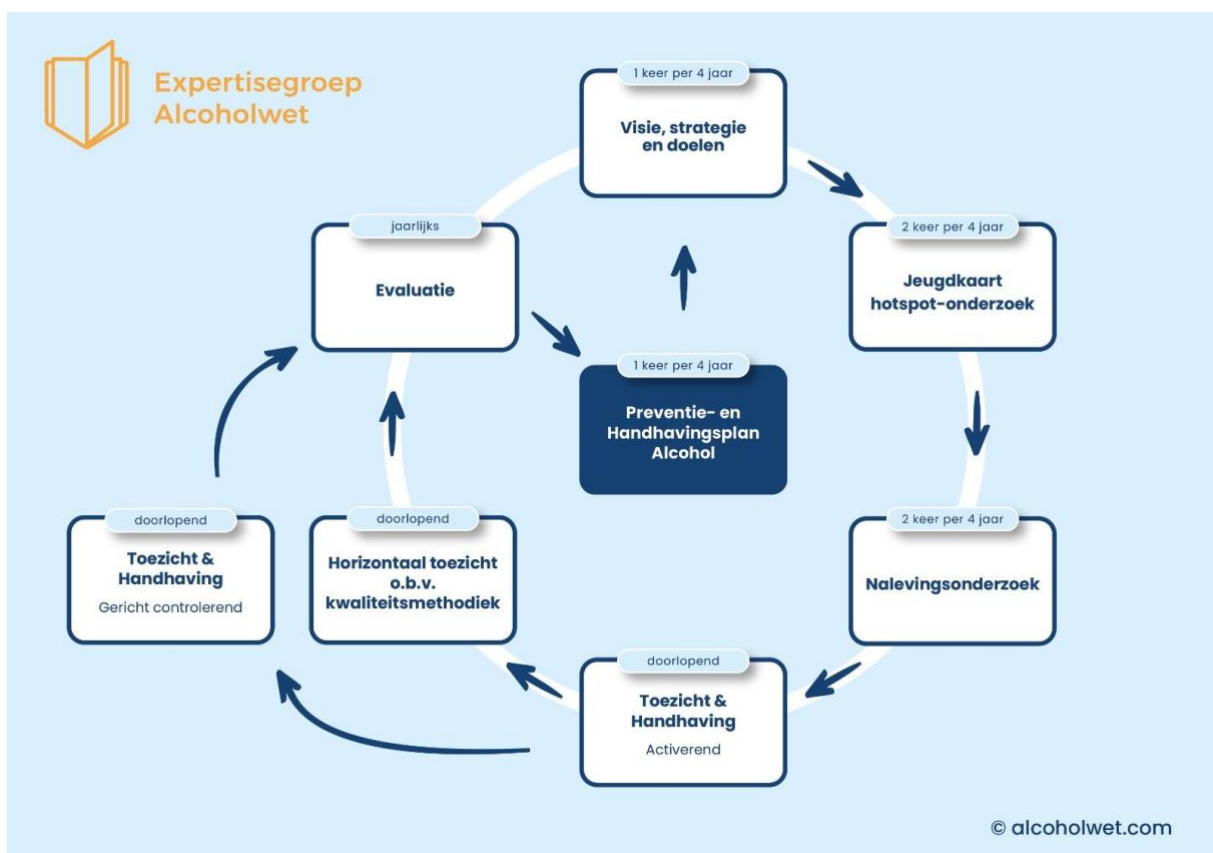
Expertisegroep Alcoholwet

1 keer per 4 jaar
Visie, strategie en doelen

2 keer per 4 jaar
Jeugdkaart hotspot-onderzoek

2 keer per 4 jaar
Nalevingsonderzoek

doorlopend
Toezicht & Handhaving
Activerend

doorlopend
Horizontaal toezicht o.b.v. kwaliteitsmethodiek

doorlopend
Toezicht & Handhaving
Gericht controlerend

jaarlijks
Evaluatie

1 keer per 4 jaar
Preventie- en Handhavingsplan Alcohol

© alcoholwet.com